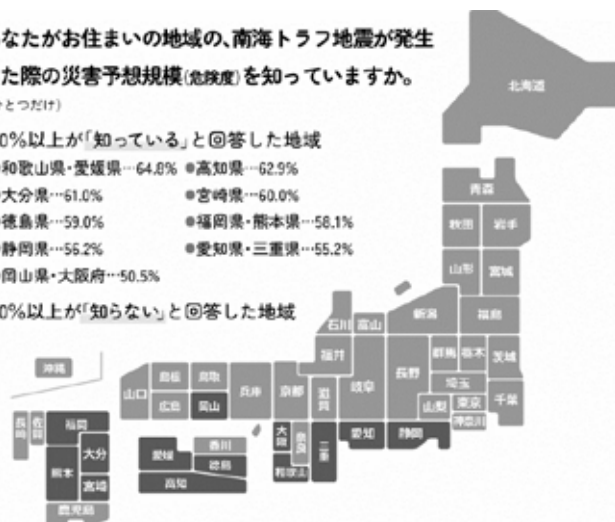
なたがお住まいの地域の、南海トラフ地震が発生
た際の災害予想規模(危険度)を知っていますか。
とつだけ)

0%以上が「知っている」と回答した地域
和歌山県・愛媛県…64.8% ●高知県…62.9%
大分県…61.0% ●宮崎県…60.0%
徳島県…59.0% ●福岡県・熊本県…58.1%
静岡県…56.2% ●愛知県・三重県…55.2%
岡山県・大阪府…50.5%

0%以上が「知らない」と回答した地域

北海道
青森
秋田
岩手
山形
宮城
新潟
福島
石川
富山
福井
群馬
栃木
茨城
長野
埼玉
岐阜
山梨
東京
千葉
神奈川
沖縄
島根
鳥取
山口
広島
岡山
兵庫
京都
滋賀
愛知
静岡
三重
大阪
奈良
和歌山
香川
愛媛
徳島
高知
長崎
佐賀
福岡
大分
熊本
宮崎
鹿児島